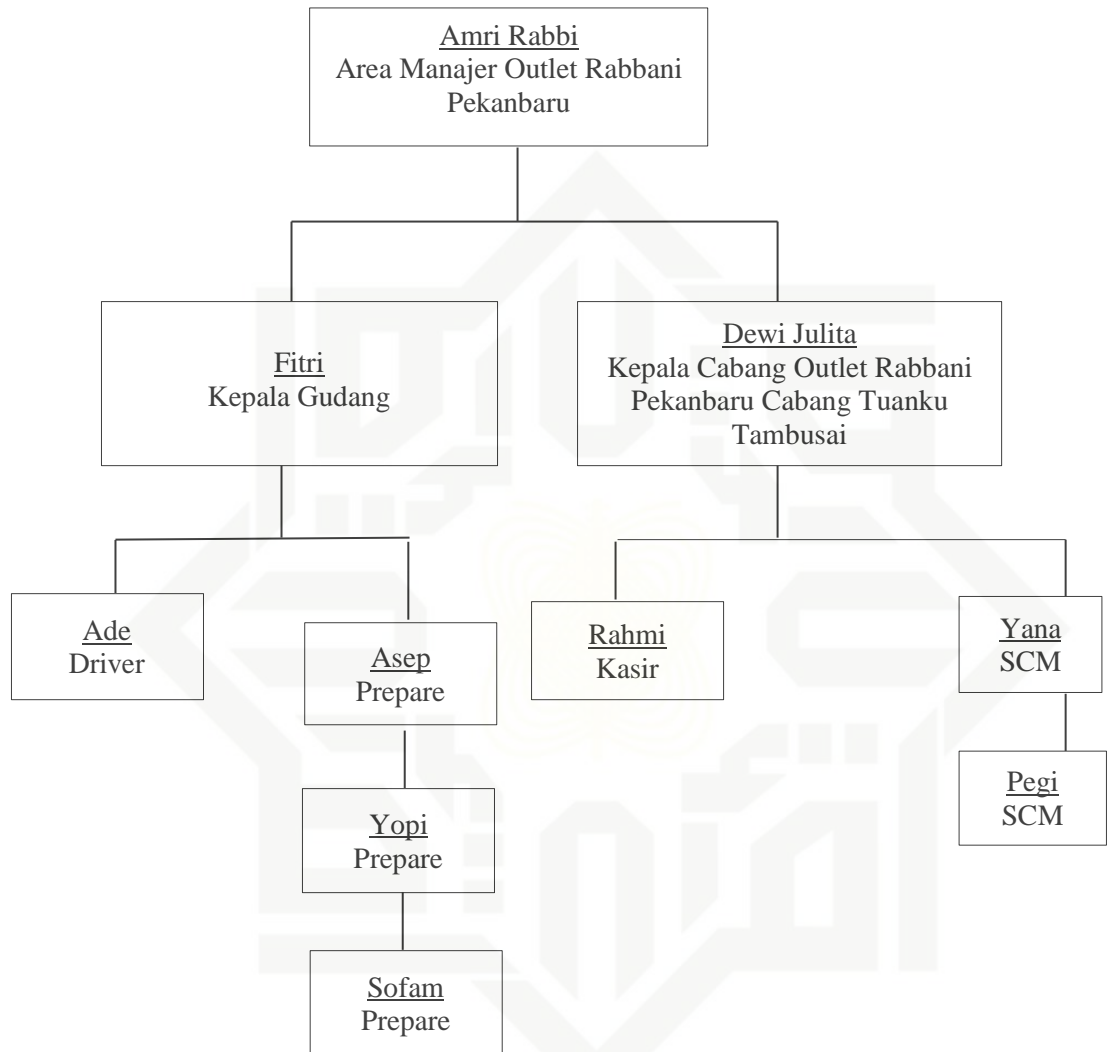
Amri Rabbi
Area Manajer Outlet Rabbani Pekanbaru

Fitri
Kepala Gudang

Dewi Julita
Kepala Cabang Outlet Rabbani Pekanbaru Cabang Tuanku Tambusai

Ade
Driver

Asep
Prepare

Yopi
Prepare

Sofam
Prepare

Rahmi
Kasir

Yana
SCM

Pegi
SCM